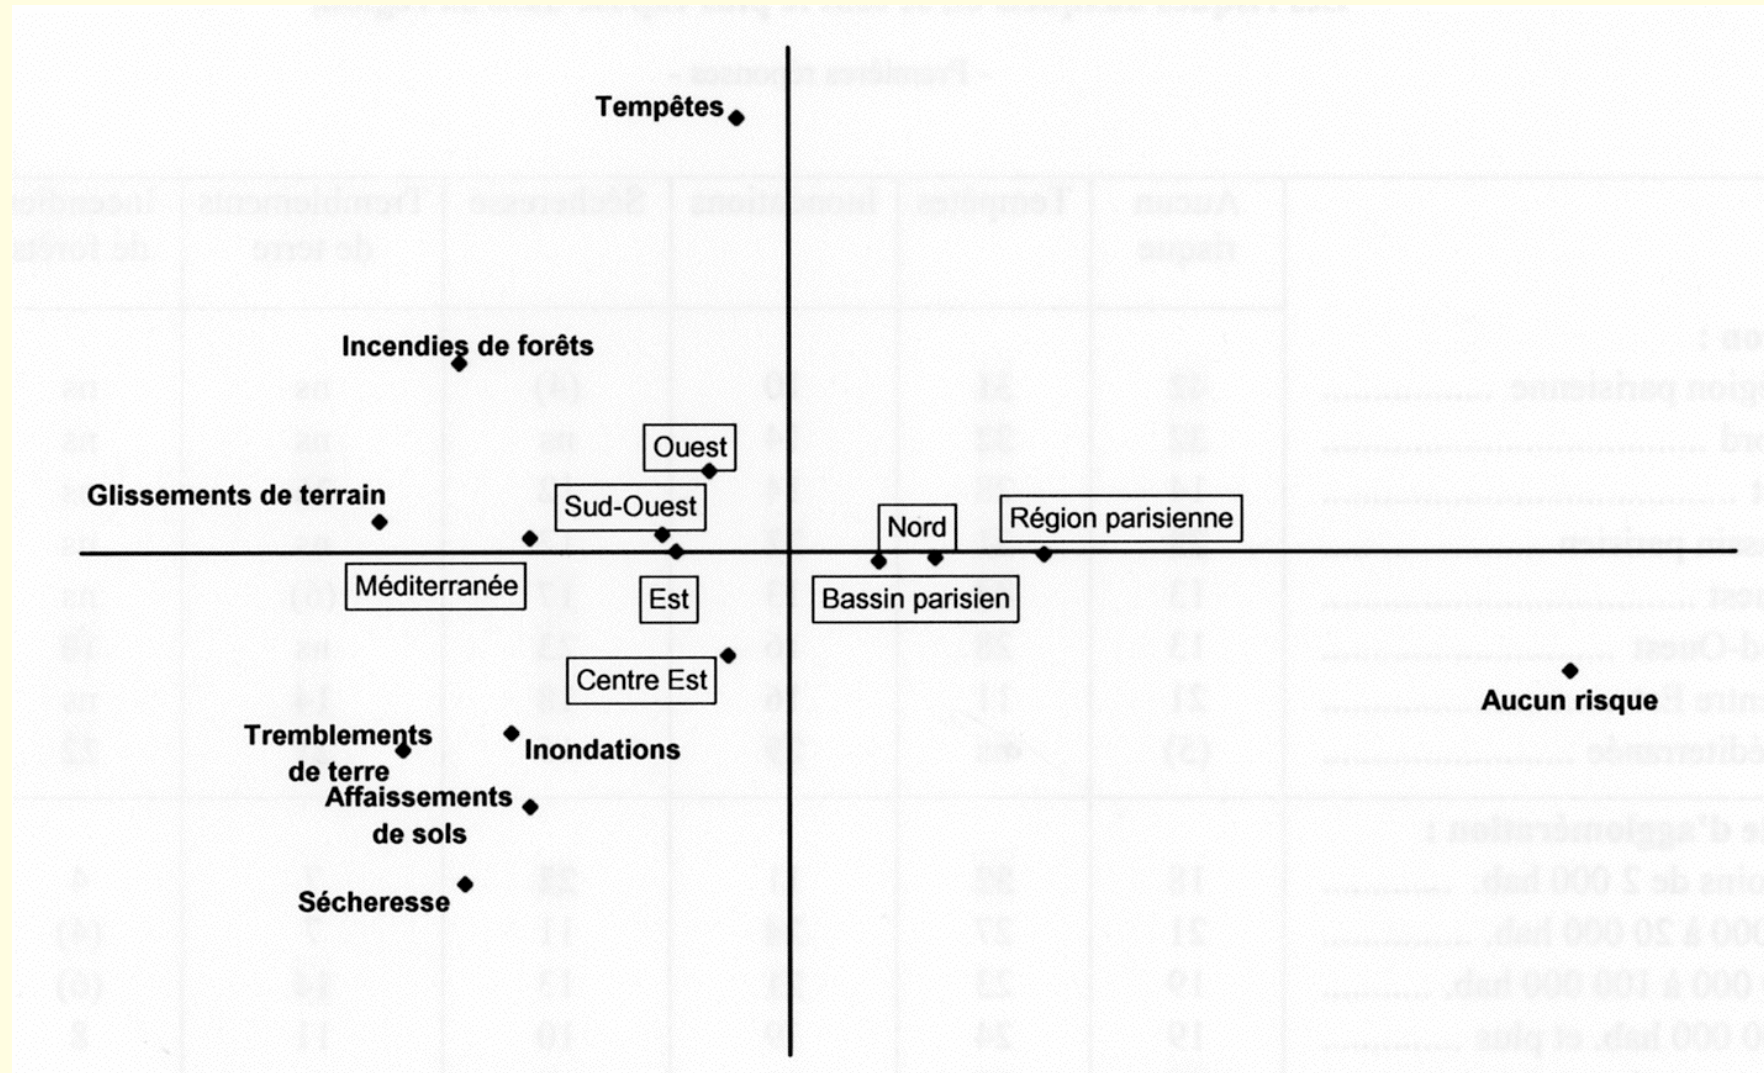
Tempêtes

Incendies de forêts

Ouest

Glissements de terrain

Sud-Ouest

Nord

Région parisienne

Méditerranée

Est

Bassin parisien

Centre Est

Aucun risque

Tremblements de terre

Inondations

Affaissements de sols

Sécheresse